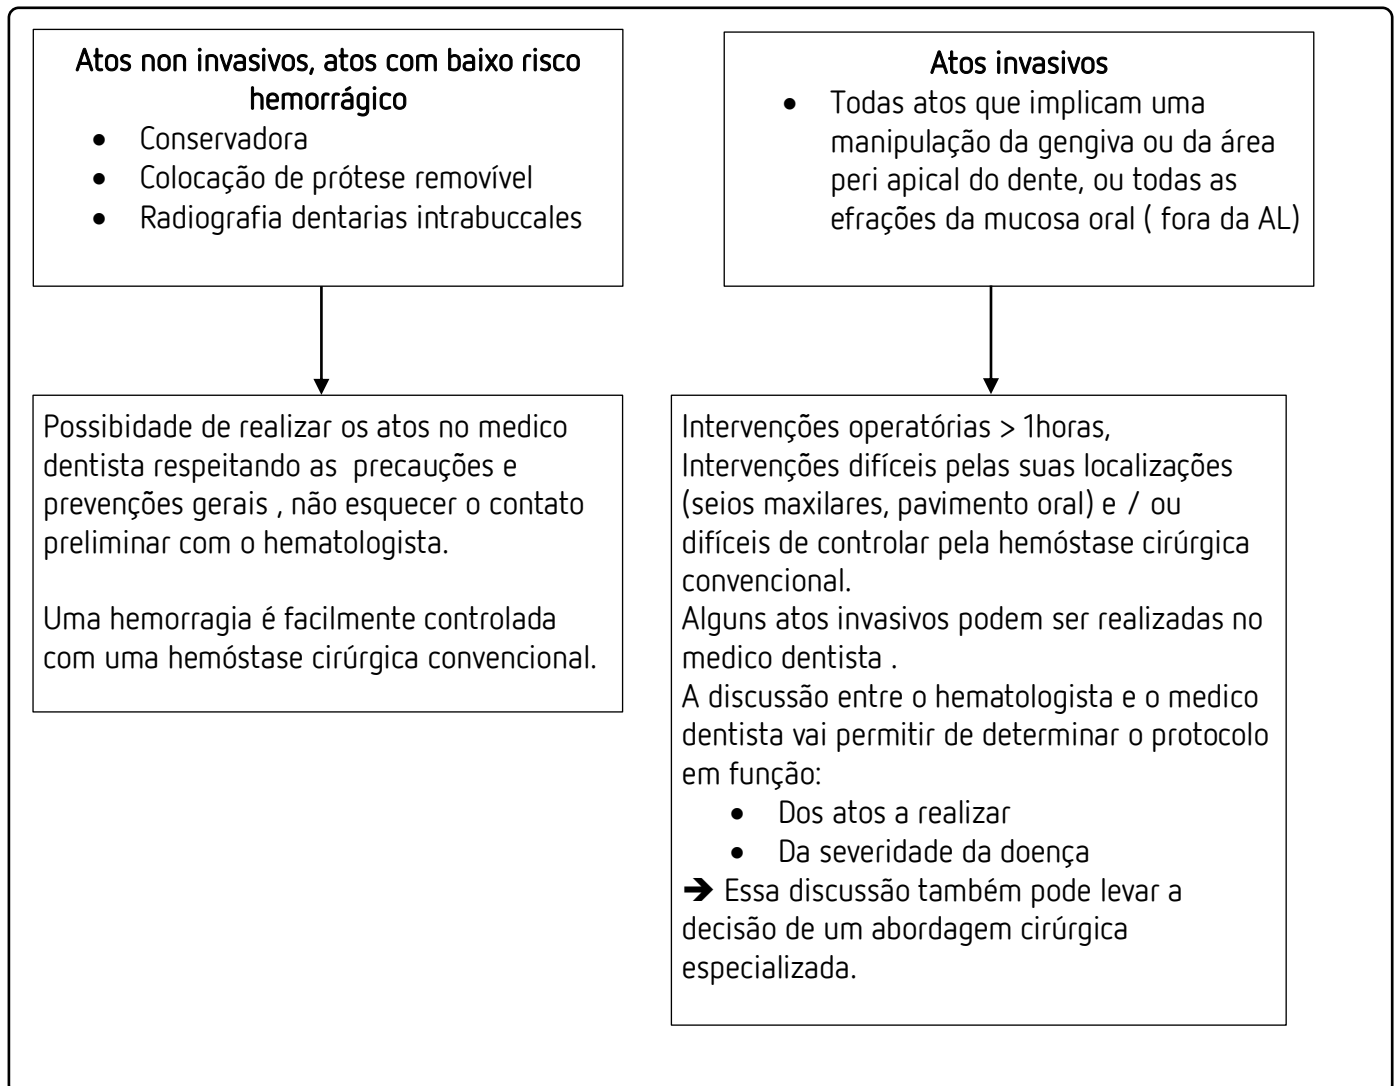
Atos non invasivos, atos com baixo risco hemorrágico

- Conservadora
- Colocação de prótese removível
- Radiografia dentarias intrabuccales

Possibidade de realizar os atos no medico dentista respeitando as precauções e prevenções gerais , não esquecer o contato preliminar com o hematologista.

Uma hemorragia é facilmente controlada com uma hemóstase cirúrgica convencional.

Atos invasivos

- Todas atos que implicam uma manipulação da gengiva ou da área peri apical do dente, ou todas as efrações da mucosa oral ( fora da AL)

Intervenções operatórias > 1horas,
Intervenções difíceis pelas suas localizações (seios maxilares, pavimento oral) e / ou difíceis de controlar pela hemóstase cirúrgica convencional.
Alguns atos invasivos podem ser realizadas no medico dentista .
A discussão entre o hematologista e o medico dentista vai permitir de determinar o protocolo em função:

- Dos atos a realizar
- Da severidade da doença

➔ Essa discussão também pode levar a decisão de um abordagem cirúrgica especializada.